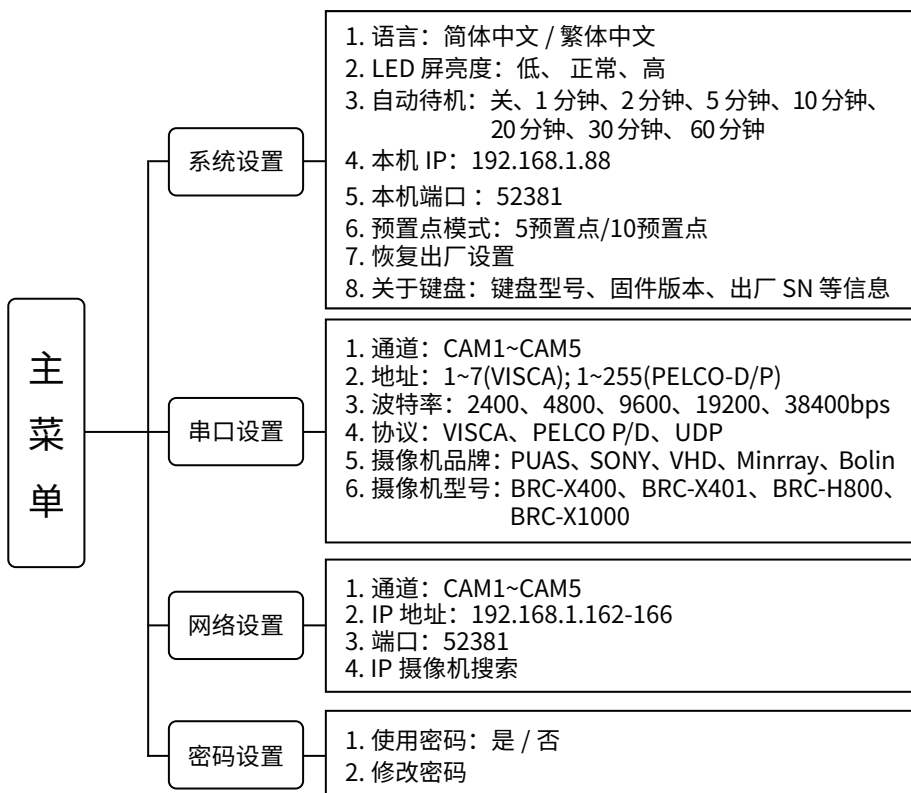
主
菜
单

系统设置

1. 语言：简体中文 / 繁体中文
2. LED 屏亮度：低、 正常、高
3. 自动待机：关、1 分钟、2 分钟、5 分钟、10 分钟、20 分钟、30 分钟、 60 分钟
4. 本机 IP：192.168.1.88
5. 本机端口： 52381
6. 预置点模式：5预置点/10预置点
7. 恢复出厂设置
8. 关于键盘：键盘型号、固件版本、出厂 SN 等信息

串口设置

1. 通道：CAM1~CAM5
2. 地址：1~7(VISCA); 1~255(PELCO-D/P)
3. 波特率：2400、4800、9600、19200、38400bps
4. 协议：VISCA、PELCO P/D、UDP
5. 摄像机品牌：PUAS、SONY、VHD、Minrray、Bolin
6. 摄像机型号：BRC-X400、BRC-X401、BRC-H800、BRC-X1000

网络设置

1. 通道：CAM1~CAM5
2. IP 地址：192.168.1.162-166
3. 端口：52381
4. IP 摄像机搜索

密码设置

1. 使用密码：是 / 否
2. 修改密码